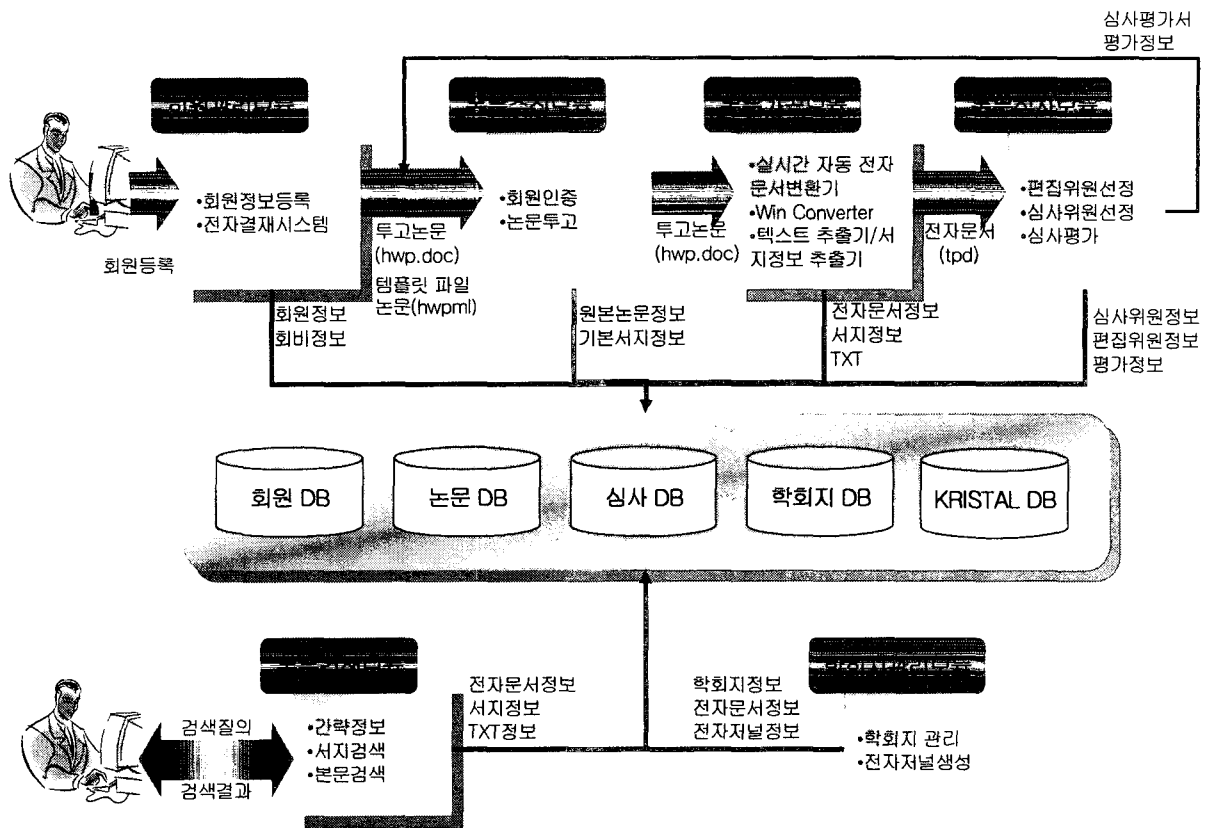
심사평가서
평가정보

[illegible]

•회원정보등록
•전자결재시스템

회원등록

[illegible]

투고논문
(hwp.doc)
템플릿 파일
논문(hwpml)

•회원인증
•논문투고

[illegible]

투고논문
(hwp.doc)

•실시간 자동 전자문서변환기
•Win Converter
•텍스트 추출기/서지정보 추출기

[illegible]

전자문서
(tpd)

•편집위원선정
•심사위원선정
•심사평가

회원정보
회비정보

원본논문정보
기본서지정보

전자문서정보
서지정보
TXT

심사위원정보
편집위원정보
평가정보

회원 DB

논문 DB

심사 DB

학회지 DB

KRISTAL DB

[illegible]

검색질의

검색결과

•간략정보
•서지검색
•본문검색

전자문서정보
서지정보
TXT정보

학회지정보
전자문서정보
전자저널정보

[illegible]

•학회지 관리
•전자저널생성